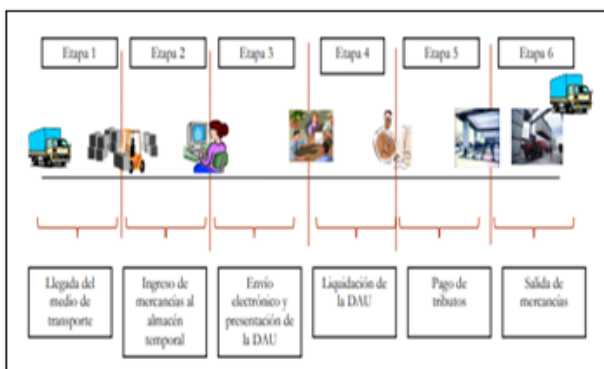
Etapa 1

Etapa 2

Etapa 3

Etapa 4

Etapa 5

Etapa 6

Llegada del medio de transporte

Ingreso de mercancías al almacén temporal

Envío electrónico y presentación de la DAU

Liquidación de la DAU

Pago de tributos

Salida de mercancías